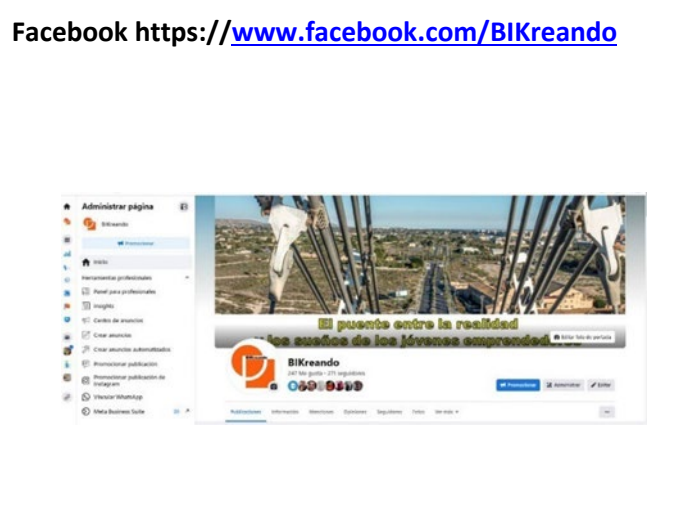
Facebook https://www.facebook.com/BIKreando

Administrar página

BIKreando

Promocionar

Inicio

Herramientas profesionales

Panel para profesionales

Insights

Centro de anuncios

Crear anuncios

Crear anuncios automatizados

Promocionar publicación

Promocionar publicación de Instagram

Vincular WhatsApp

Meta Business Suite

El puente entre la realidad
y los sueños de los jóvenes emprendedores

Editar foto de portada

BIKreando

247 Me gusta • 271 seguidores

Promocionar

Administrar

Editar

Publicaciones Información Menciones Opiniones Seguidores Fotos Ver más